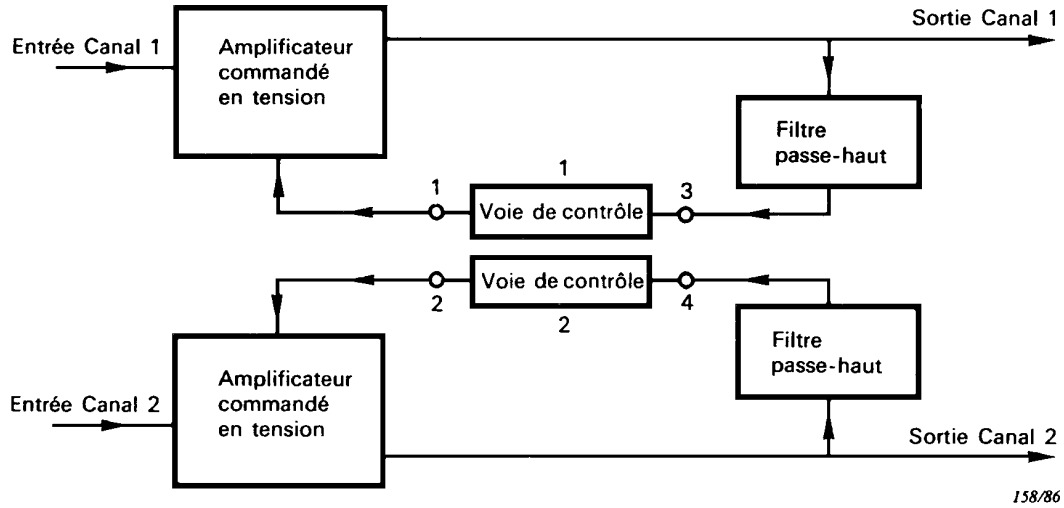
Sortie Canal 1

Entrée Canal 1

Amplificateur commandé en tension

Filtre passe-haut

1

1

Voie de contrôle

3

Voie de contrôle

2

4

2

Filtre passe-haut

Amplificateur commandé en tension

Entrée Canal 2

Sortie Canal 2

158/86